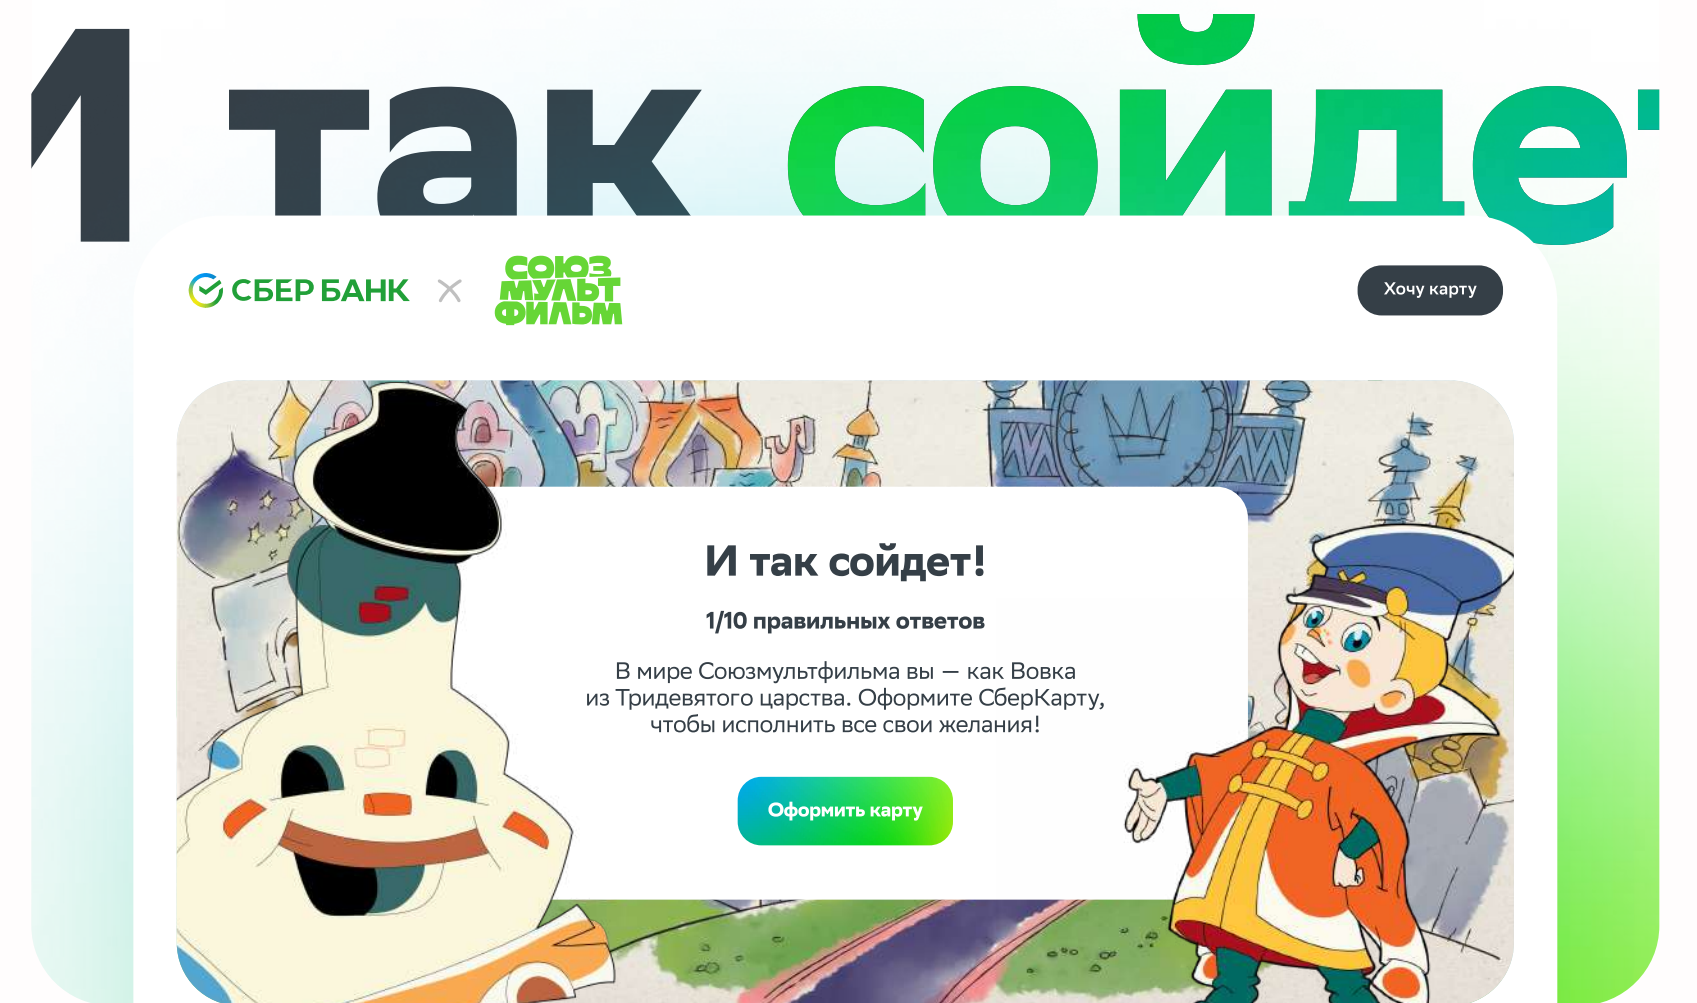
И так сойде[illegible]

СБЕР БАНК × СОЮЗ МУЛЬТ ФИЛЬМ

Хочу карту

И так сойдет!

1/10 правильных ответов

В мире Союзмультфильма вы — как Вовка из Тридевятого царства. Оформите СберКарту, чтобы исполнить все свои желания!

Оформить карту